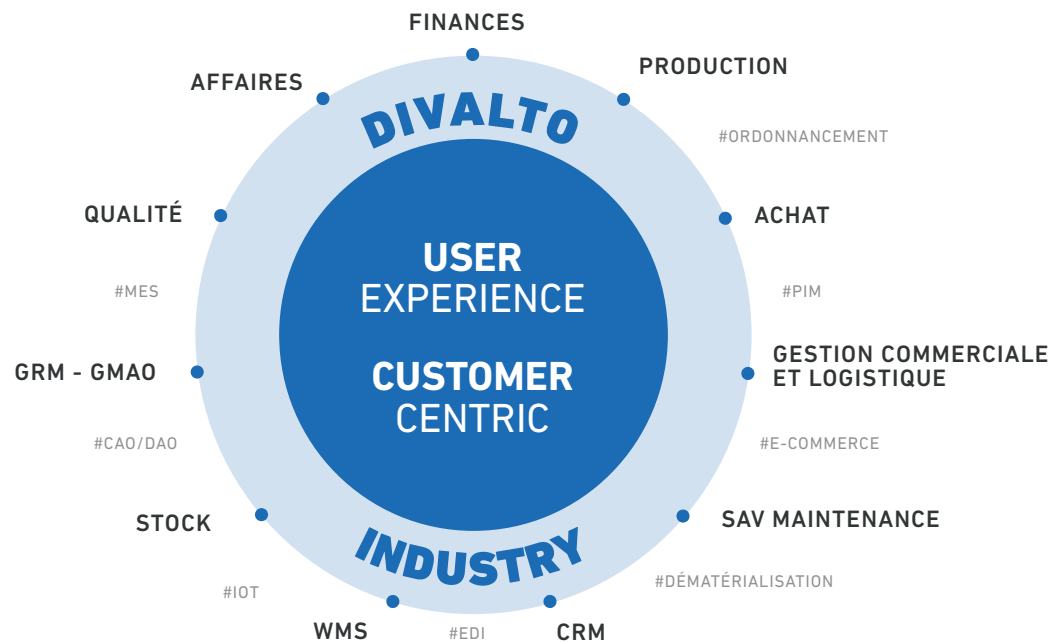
FINANCES

PRODUCTION

#ORDONNANCEMENT

ACHAT

#PIM

GESTION COMMERCIALE ET LOGISTIQUE

#E-COMMERCE

SAV MAINTENANCE

#DÉMATÉRIALISATION

CRM

#EDI

WMS

#IOT

STOCK

#CAO/DAO

GRM - GMAO

#MES

QUALITÉ

AFFAIRES

DIVALTO

USER
EXPERIENCE

CUSTOMER
CENTRIC

INDUSTRY